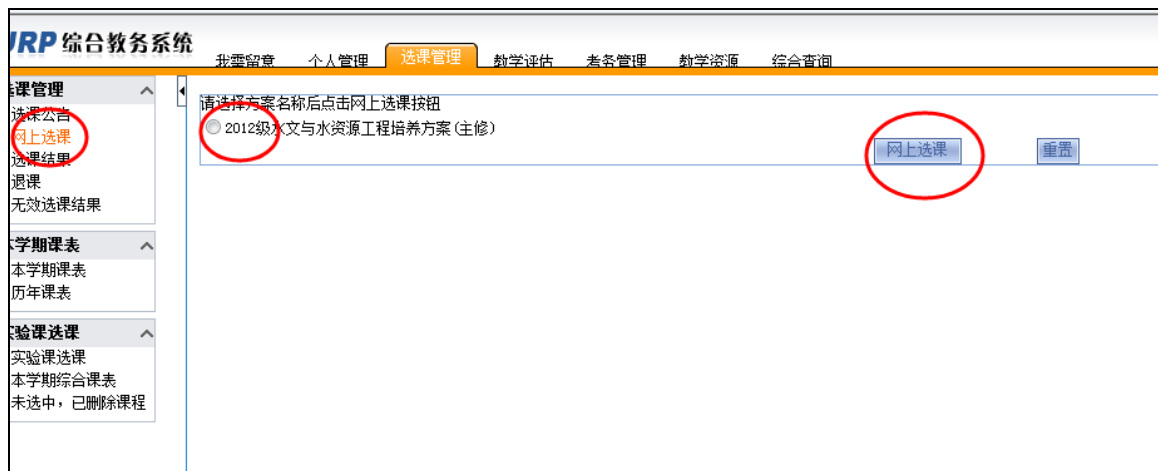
URP 综合教务系统

我要留意　个人管理　选课管理　教学评估　考务管理　教学资源　综合查询

选课管理
选课公告
网上选课
选课结果
退课
无效选课结果

本学期课表
本学期课表
历年课表

实验课选课
实验课选课
本学期综合课表
未选中，已删除课程

请选择方案名称后点击网上选课按钮
2012级水文与水资源工程培养方案(主修)

网上选课　重置